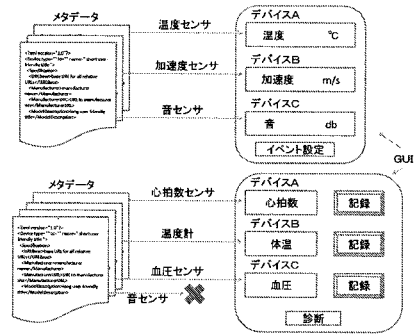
メタデータ

温度センサ

加速度センサ

音センサ

デバイスA

温度 ℃

デバイスB

加速度 m/s

デバイスC

音 db

イベント設定

GUI

メタデータ

心拍数センサ

温度計

血圧センサ

音センサ

デバイスA

心拍数

記録

デバイスB

体温

記録

デバイスC

血圧

記録

診断